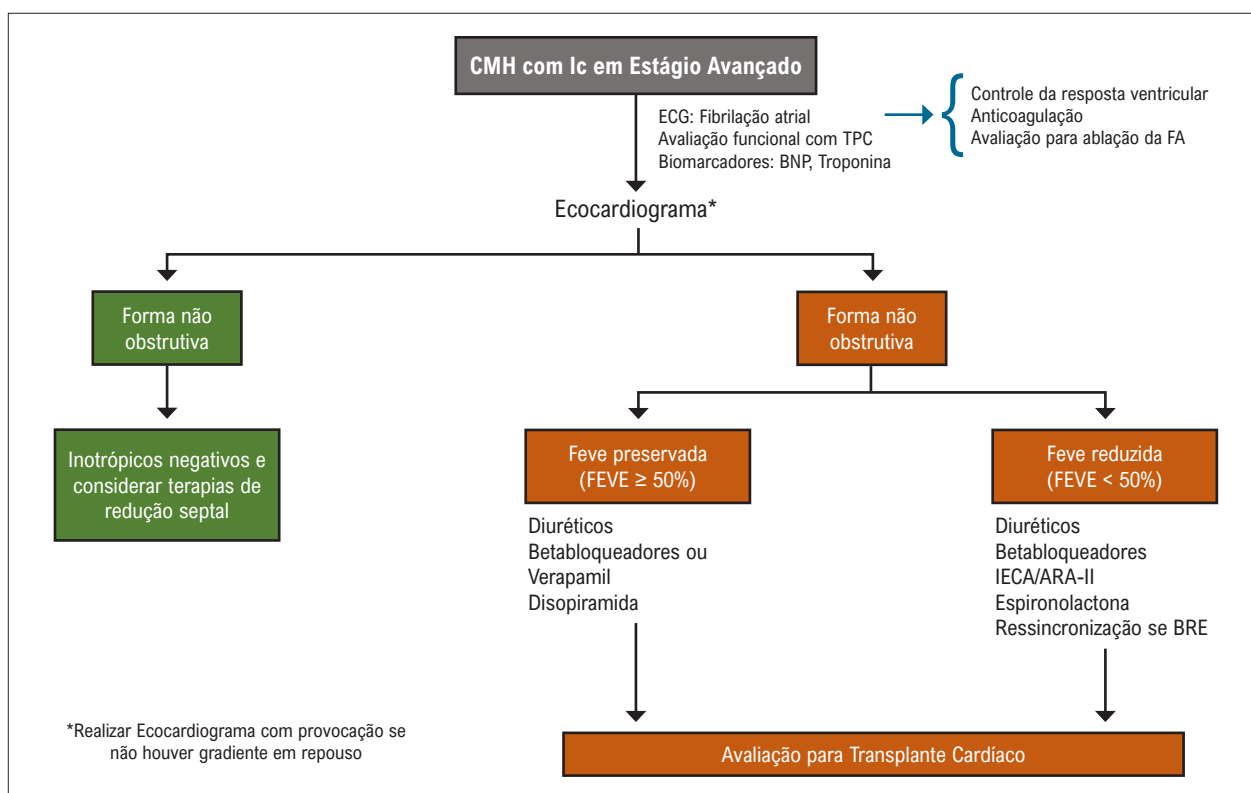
CMH com Ic em Estágio Avançado

ECG: Fibrilação atrial
Avaliação funcional com TPC
Biomarcadores: BNP, Troponina

Controle da resposta ventricular
Anticoagulação
Avaliação para ablação da FA

Ecocardiograma*

Forma não obstrutiva

Forma não obstrutiva

Inotrópicos negativos e considerar terapias de redução septal

Feve preservada (FEVE ≥ 50%)

Feve reduzida (FEVE < 50%)

Diuréticos
Betabloqueadores ou
Verapamil
Disopiramida

Diuréticos
Betabloqueadores
IECA/ARA-II
Espironolactona
Ressincronização se BRE

*Realizar Ecocardiograma com provocação se não houver gradiente em repouso

Avaliação para Transplante Cardíaco